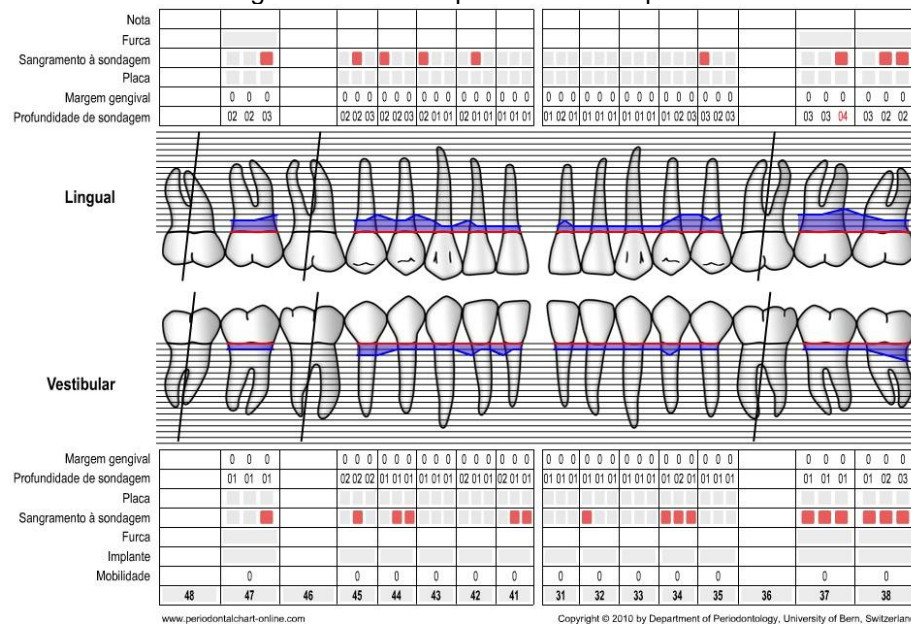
Nota
Furca
Sangramento à sondagem
Placa
Margem gengival
Profundidade de sondagem

| | 47 | | 45 | 44 | 43 | 42 | 41 | 31 | 32 | 33 | 34 | 35 | | 37 | 38 |
|---|---|---|---|---|---|---|---|---|---|---|---|---|---|---|---|
| Margem gengival | 0 0 0 | | 0 0 0 | 0 0 0 | 0 0 0 | 0 0 0 | 0 0 0 | 0 0 0 | 0 0 0 | 0 0 0 | 0 0 0 | 0 0 0 | | 0 0 0 | 0 0 0 |
| Profundidade de sondagem | 02 02 03 | | 02 02 03 | 02 02 03 | 02 01 01 | 02 01 01 | 01 01 01 | 01 02 01 | 01 01 01 | 01 01 01 | 01 02 03 | 03 02 03 | | 03 03 04 | 03 02 02 |

Lingual

Vestibular

| | 48 | 47 | 46 | 45 | 44 | 43 | 42 | 41 | 31 | 32 | 33 | 34 | 35 | 36 | 37 | 38 |
|---|---|---|---|---|---|---|---|---|---|---|---|---|---|---|---|---|
| Margem gengival | | 0 0 0 | | 0 0 0 | 0 0 0 | 0 0 0 | 0 0 0 | 0 0 0 | 0 0 0 | 0 0 0 | 0 0 0 | 0 0 0 | 0 0 0 | | 0 0 0 | 0 0 0 |
| Profundidade de sondagem | | 01 01 01 | | 02 02 02 | 01 01 01 | 01 01 01 | 02 01 01 | 02 01 01 | 01 01 01 | 01 01 01 | 01 01 01 | 01 02 01 | 01 01 01 | | 01 01 01 | 01 02 03 |
| Placa | | | | | | | | | | | | | | | | |
| Sangramento à sondagem | | | | | | | | | | | | | | | | |
| Furca | | | | | | | | | | | | | | | | |
| Implante | | | | | | | | | | | | | | | | |
| Mobilidade | | 0 | | 0 | 0 | 0 | 0 | 0 | 0 | 0 | 0 | 0 | 0 | | 0 | 0 |
| | 48 | 47 | 46 | 45 | 44 | 43 | 42 | 41 | 31 | 32 | 33 | 34 | 35 | 36 | 37 | 38 |

www.periodontalchart-online.com
Copyright © 2010 by Department of Periodontology, University of Bern, Switzerland